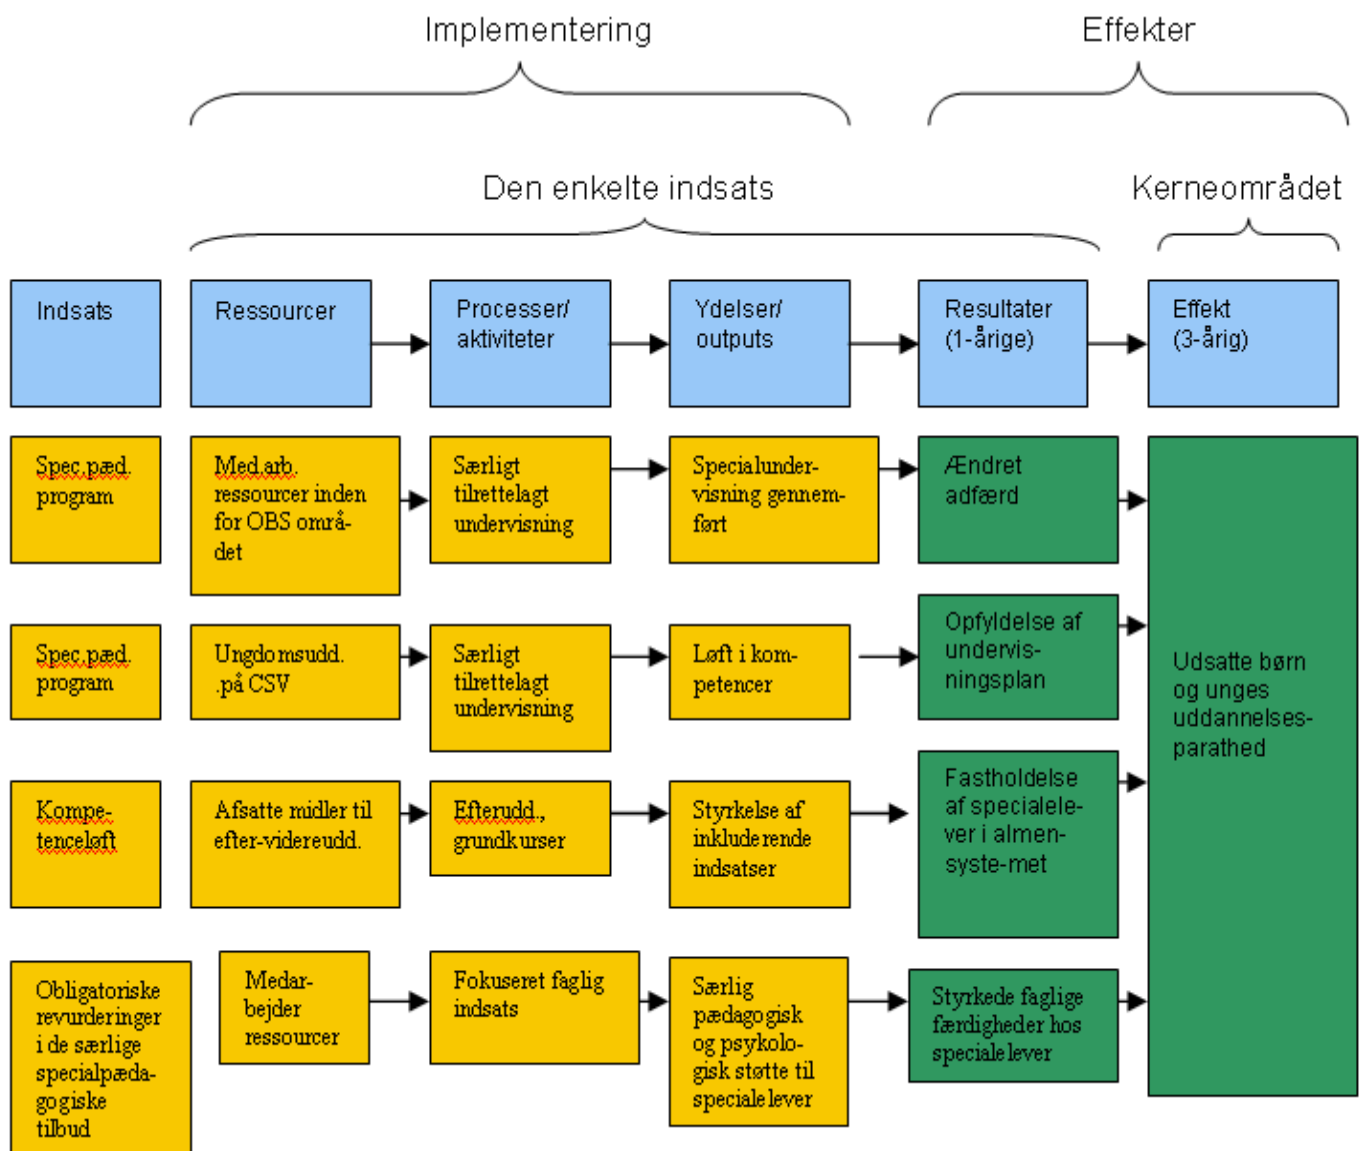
Implementering

Effekter

Den enkelte indsats

Kerneområdet

Indsats

Ressourcer

Processer/ aktiviteter

Ydelser/ outputs

Resultater (1-årige)

Effekt (3-årig)

Spec.pæd. program

Med.arb. ressourcer inden for OBS området

Særligt tilrettelagt undervisning

Specialundervisning gennemført

Ændret adfærd

Spec.pæd. program

Ungdomsudd. .på CSV

Særligt tilrettelagt undervisning

Løft i kompetencer

Opfyldelse af undervisningsplan

Kompetenceløft

Afsatte midler til efter-videreudd.

Efterudd., grundkurser

Styrkelse af inkluderende indsatser

Fastholdelse af specialelever i almensyste-met

Udsatte børn og unges uddannelsesparathed

Obligatoriske revurderinger i de særlige specialpædagogiske tilbud

Medarbejder ressourcer

Fokuseret faglig indsats

Særlig pædagogisk og psykologisk støtte til speciale lever

Styrkede faglige færdigheder hos speciale lever